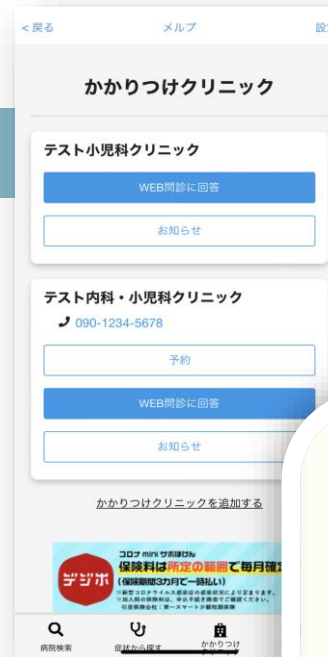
< 戻る

メルプ

設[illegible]

かかりつけクリニック

テスト小児科クリニック

WEB問診に回答

お知らせ

テスト内科・小児科クリニック

090-1234-5678

予約

WEB問診に回答

お知らせ

かかりつけクリニックを追加する

コロナ mini サポほけん

ミジホ

保険料は所定の範囲で毎月確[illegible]

（保険期間3カ月で一時払い）

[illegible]

病院検索

症状から探す

かかりつけ
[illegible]